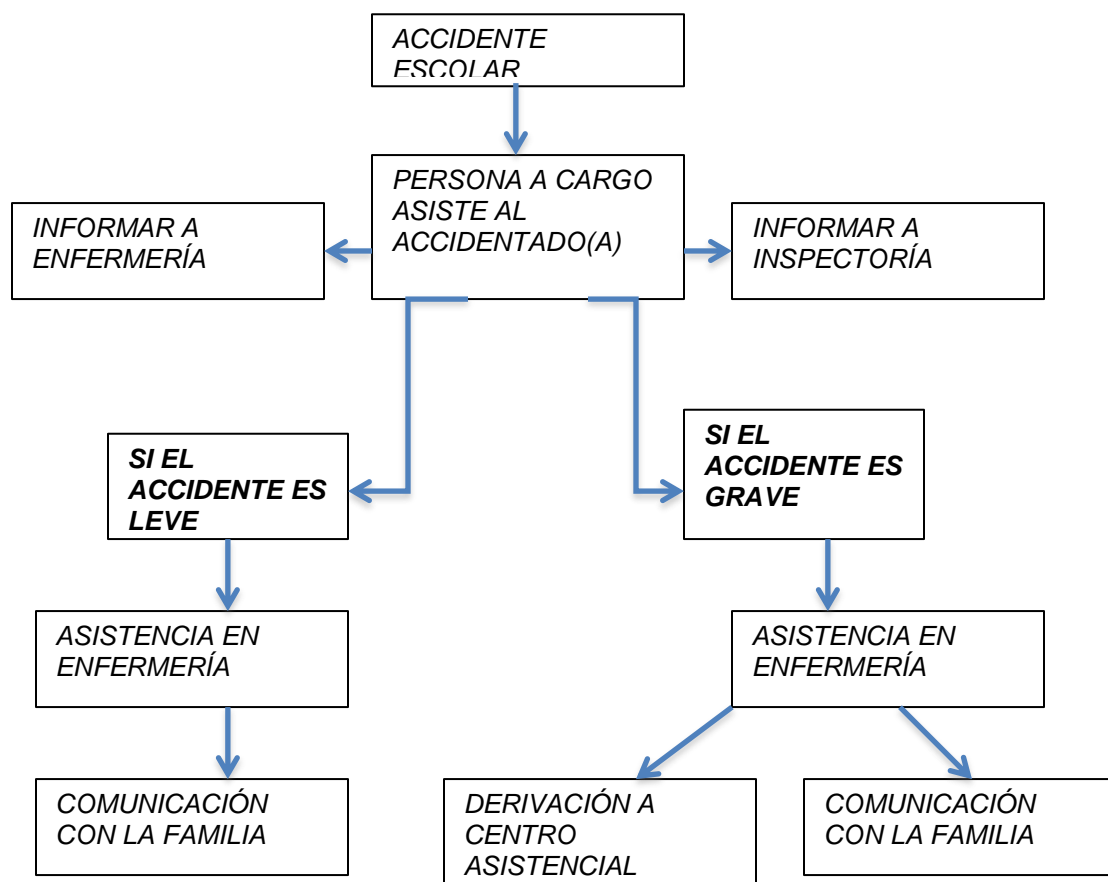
ACCIDENTE ESCOLAR

PERSONA A CARGO ASISTE AL ACCIDENTADO(A)

INFORMAR A ENFERMERÍA

INFORMAR A INSPECTORÍA

SI EL ACCIDENTE ES LEVE

SI EL ACCIDENTE ES GRAVE

ASISTENCIA EN ENFERMERÍA

ASISTENCIA EN ENFERMERÍA

COMUNICACIÓN CON LA FAMILIA

DERIVACIÓN A CENTRO ASISTENCIAL

COMUNICACIÓN CON LA FAMILIA